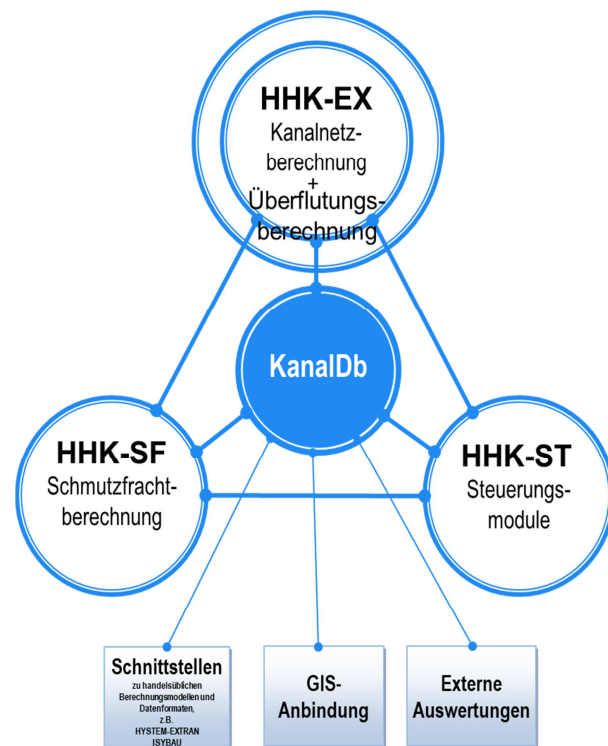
HHK-EX
Kanalnetzberechnung
+
Überflutungsberechnung

KanalDb

HHK-SF
Schmutzfrachtberechnung

HHK-ST
Steuerungsmodule

Schnittstellen
zu handelsüblichen Berechnungsmodellen und Datenformaten, z.B.
HYSTEM-EXTRAN
ISYBAU

GIS-Anbindung

Externe Auswertungen